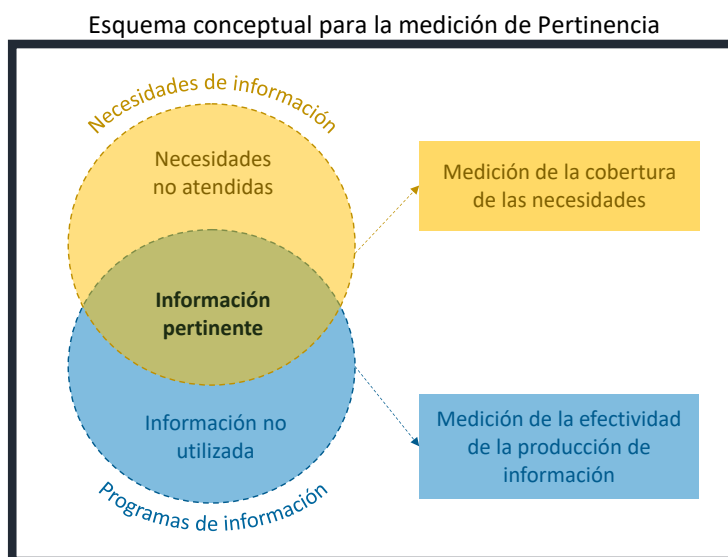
Esquema conceptual para la medición de Pertinencia

Necesidades de información

Necesidades no atendidas

Información pertinente

Información no utilizada

Programas de información

Medición de la cobertura de las necesidades

Medición de la efectividad de la producción de información